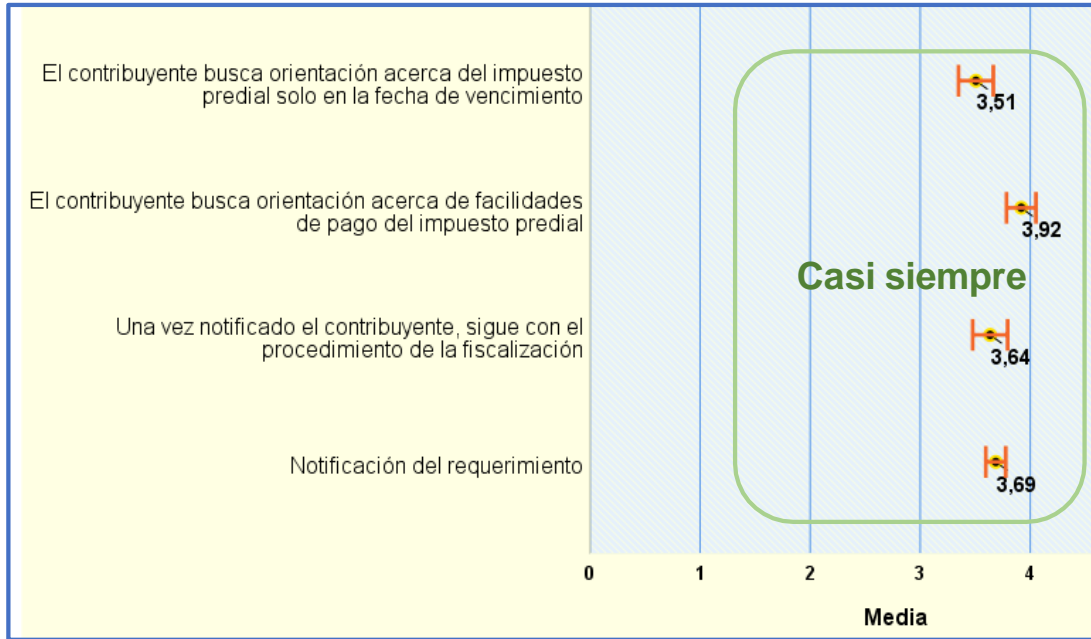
El contribuyente busca orientación acerca del impuesto predial solo en la fecha de vencimiento

3,51

El contribuyente busca orientación acerca de facilidades de pago del impuesto predial

3,92

Casi siempre

Una vez notificado el contribuyente, sigue con el procedimiento de la fiscalización

3,64

Notificación del requerimiento

3,69

0 1 2 3 4

Media